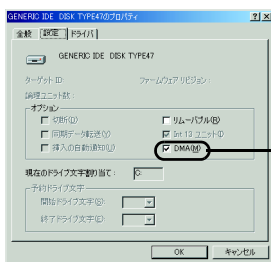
GENERIC IDE DISK TYPE47のプロパティ
?
×
全般
設定
ドライバ
GENERIC IDE DISK TYPE47
ターゲット ID:
ファームウェア リビジョン:
論理ユニット数:
オプション
切断(D)
リムーバブル(R)
同期データ転送(Y)
Int 13 ユニット(I)
挿入の自動通知(N)
DMA(M)
現在のドライブ文字割り当て:
C:
予約ドライブ文字
開始ドライブ文字(S):
終了ドライブ文字(E):
OK
キャンセル